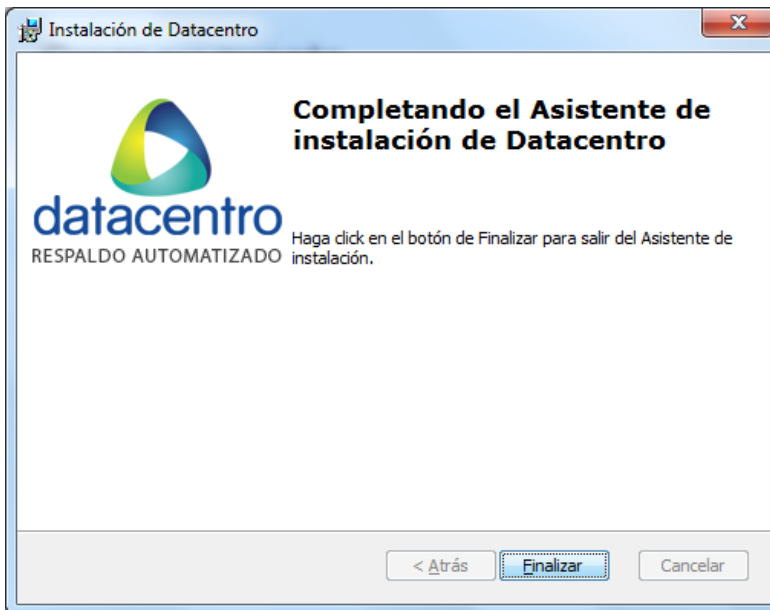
Instalación de Datacentro

datacentro
RESPALDO AUTOMATIZADO

Completando el Asistente de instalación de Datacentro

Haga click en el botón de Finalizar para salir del Asistente de instalación.

< Atrás
Finalizar
Cancelar